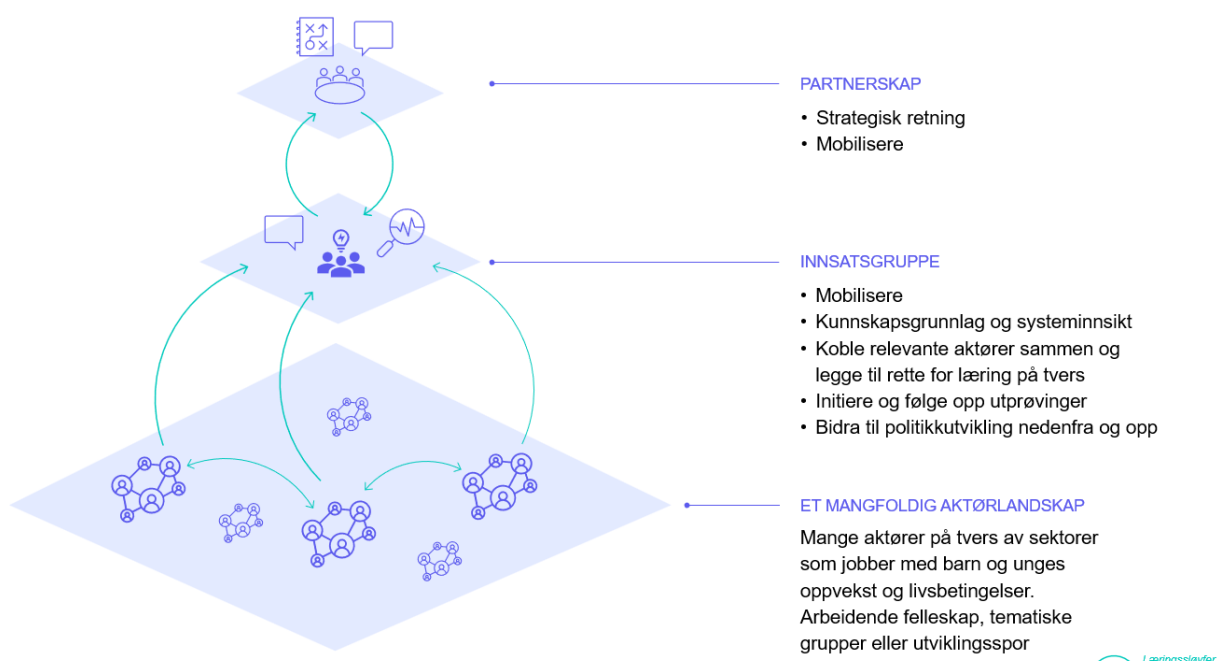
PARTNERSKAP

- Strategisk retning
- Mobilisere

INNSATSGRUPPE

- Mobilisere
- Kunnskapsgrunnlag og systeminnsikt
- Koble relevante aktører sammen og legge til rette for læring på tvers
- Initiere og følge opp utprøvinger
- Bidra til politikkutvikling nedenfra og opp

ET MANGFOLDIG AKTØRLANDSKAP

Mange aktører på tvers av sektorer som jobber med barn og unges oppvekst og livsbetingelser. Arbeidende felleskap, tematiske grupper eller utviklingsspor

Læringslayfer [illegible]